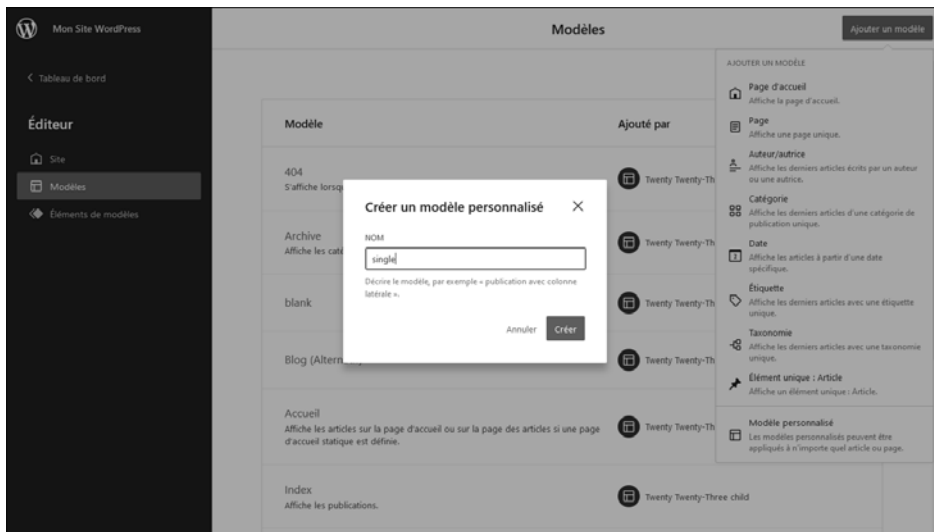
Mon Site WordPress

Modèles

Ajouter un modèle

< Tableau de bord

Éditeur

Site

Modèles

Éléments de modèles

Modèle

Ajouté par

404
S'affiche lorsqu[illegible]

Twenty Twenty-Th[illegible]

Archive
Affiche les caté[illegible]

Twenty Twenty-Th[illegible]

blank

Twenty Twenty-Th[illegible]

Blog (Altern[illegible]

Twenty Twenty-Th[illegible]

Accueil
Affiche les articles sur la page d'accueil ou sur la page des articles si une page d'accueil statique est définie.

Twenty Twenty-Th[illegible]

Index
Affiche les publications.

Twenty Twenty-Three child

Créer un modèle personnalisé

NOM

single

Décrire le modèle, par exemple « publication avec colonne latérale ».

Annuler

Créer

AJOUTER UN MODÈLE

Page d'accueil
Affiche la page d'accueil.

Page
Affiche une page unique.

Auteur/autrice
Affiche les derniers articles écrits par un auteur ou une autrice.

Catégorie
Affiche les derniers articles d'une catégorie de publication unique.

Date
Affiche les articles à partir d'une date spécifique.

Étiquette
Affiche les derniers articles avec une étiquette unique.

Taxonomie
Affiche les derniers articles avec une taxonomie unique.

Élément unique : Article
Affiche un élément unique : Article.

Modèle personnalisé
Les modèles personnalisés peuvent être appliqués à n'importe quel article ou page.